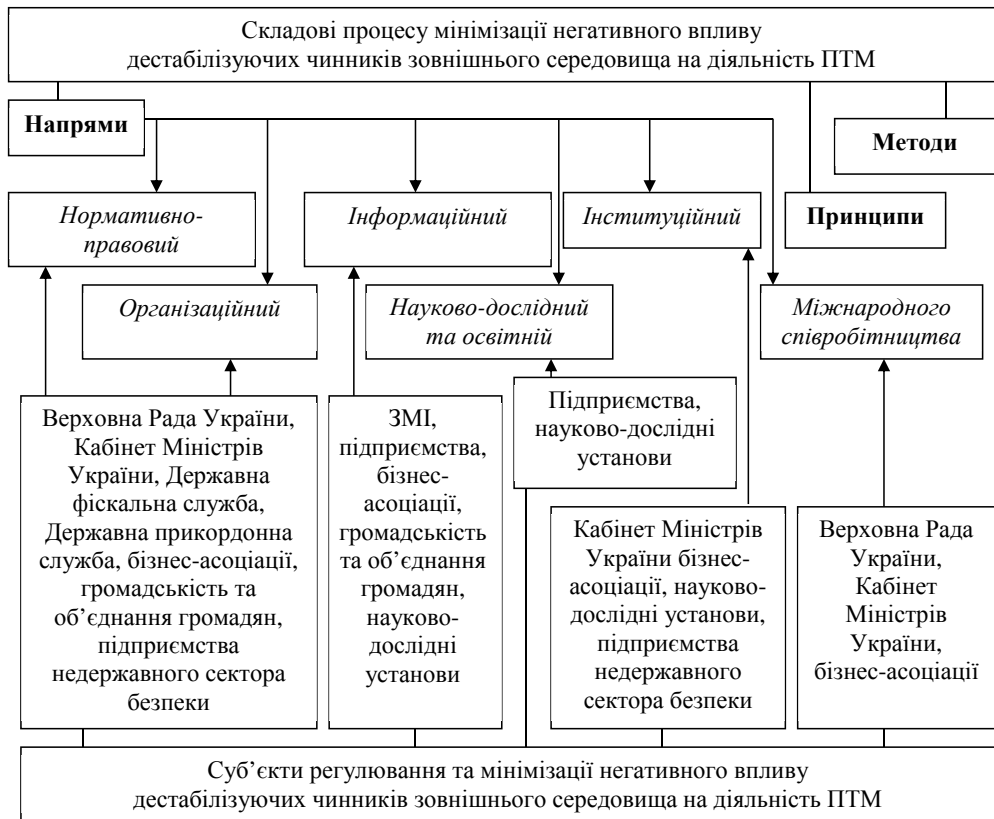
Складові процесу мінімізації негативного впливу дестабілізуючих чинників зовнішнього середовища на діяльність ПТМ

Напрями

Методи

Нормативно-правовий

Інформаційний

Інституційний

Принципи

Організаційний

Науково-дослідний та освітній

Міжнародного співробітництва

Верховна Рада України, Кабінет Міністрів України, Державна фіскальна служба, Державна прикордонна служба, бізнес-асоціації, громадськість та об'єднання громадян, підприємства недержавного сектора безпеки

ЗМІ, підприємства, бізнес-асоціації, громадськість та об'єднання громадян, науково-дослідні установи

Підприємства, науково-дослідні установи

Кабінет Міністрів України бізнес-асоціації, науково-дослідні установи, підприємства недержавного сектора безпеки

Верховна Рада України, Кабінет Міністрів України, бізнес-асоціації

Суб'єкти регулювання та мінімізації негативного впливу дестабілізуючих чинників зовнішнього середовища на діяльність ПТМ